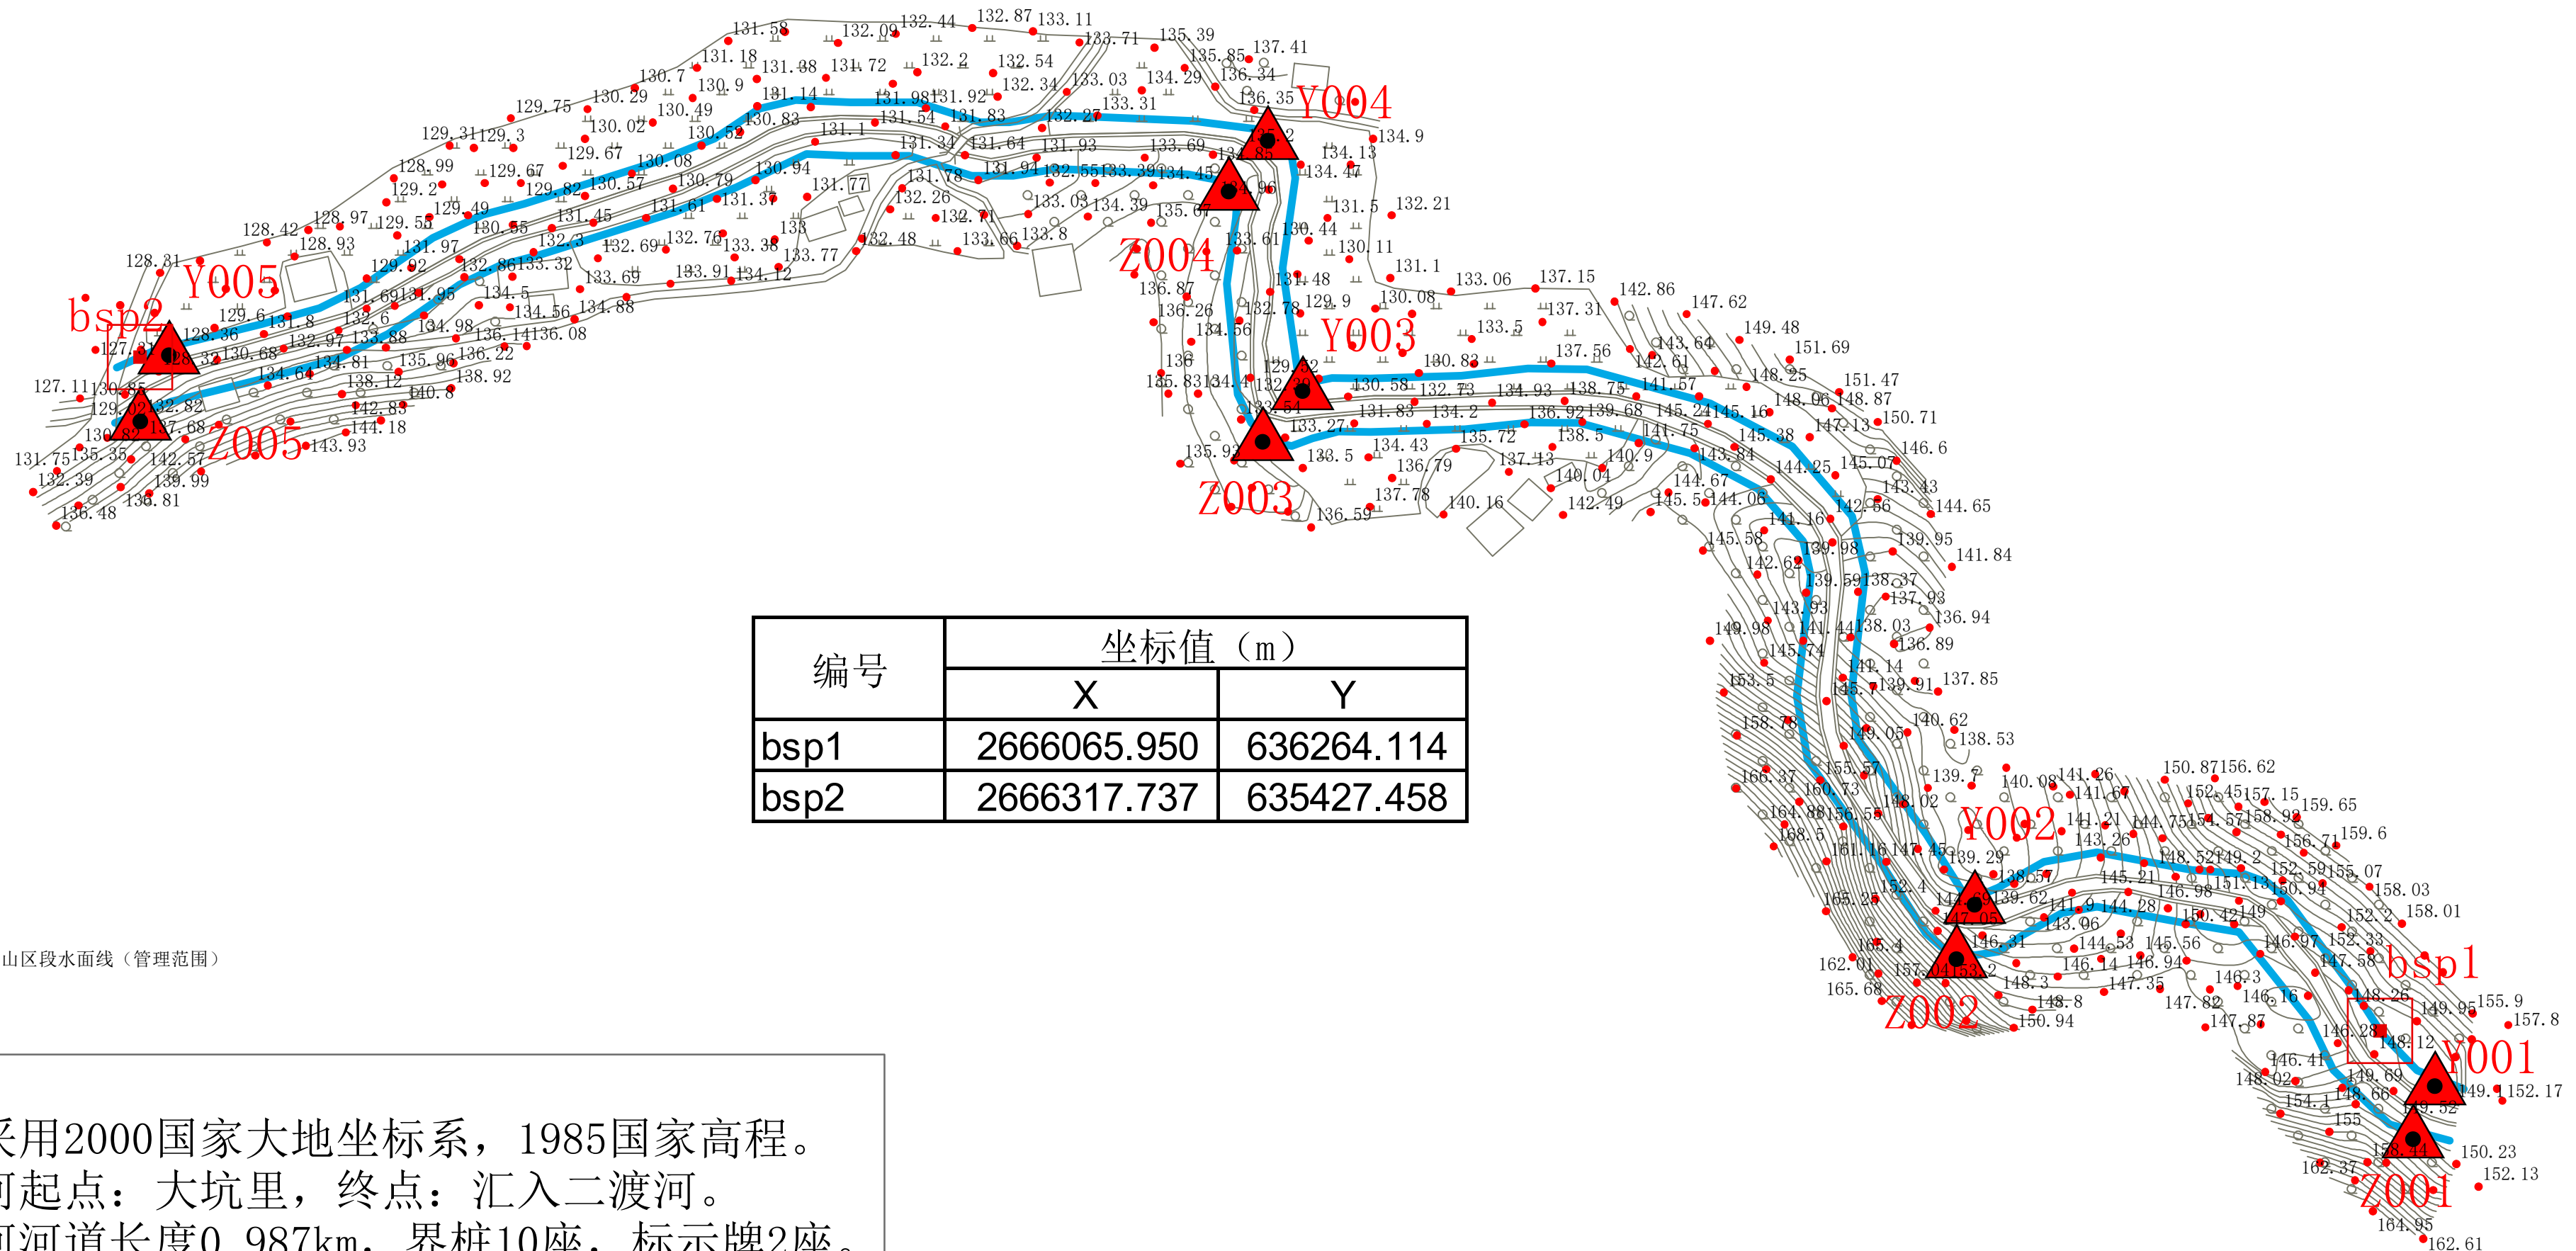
Y004
Z004
Y003
Z003
Y005
bsp2
Z005
Y002
Z002
bsp1
Y001
Z001

| 编号 | 坐标值（m） | |
|---|---|---|
| | X | Y |
| bsp1 | 2666065.950 | 636264.114 |
| bsp2 | 2666317.737 | 635427.458 |

山区段水面线（管理范围）

采用2000国家大地坐标系，1985国家高程。
河起点：大坑里，终点：汇入二渡河。
河河道长度0.987km，界桩10座，标示牌2座。